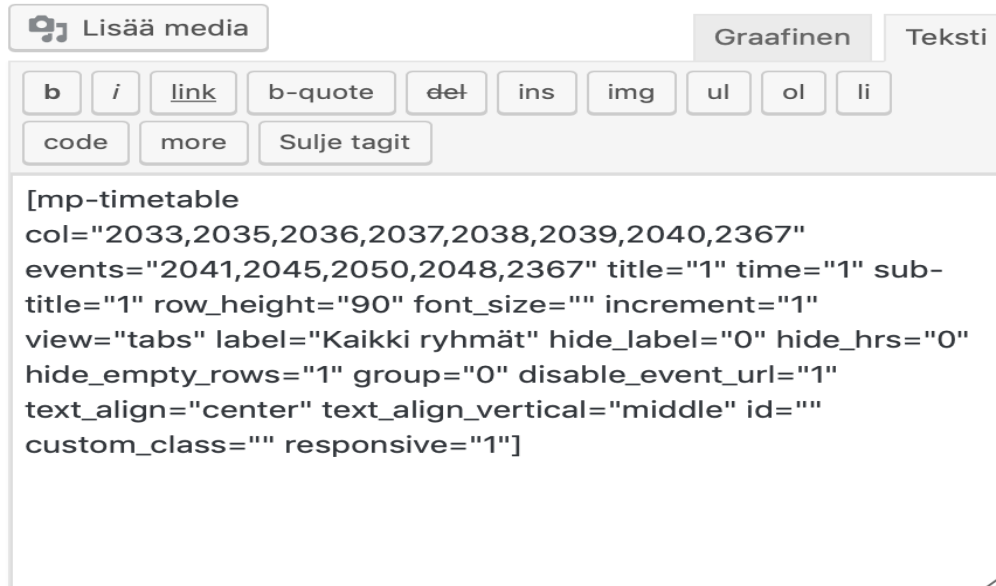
Lisää media

Graafinen Teksti

b i link b-quote del ins img ul ol li code more Sulje tagit

[mp-timetable col="2033,2035,2036,2037,2038,2039,2040,2367" events="2041,2045,2050,2048,2367" title="1" time="1" sub-title="1" row_height="90" font_size="" increment="1" view="tabs" label="Kaikki ryhmät" hide_label="0" hide_hrs="0" hide_empty_rows="1" group="0" disable_event_url="1" text_align="center" text_align_vertical="middle" id="" custom_class="" responsive="1"]